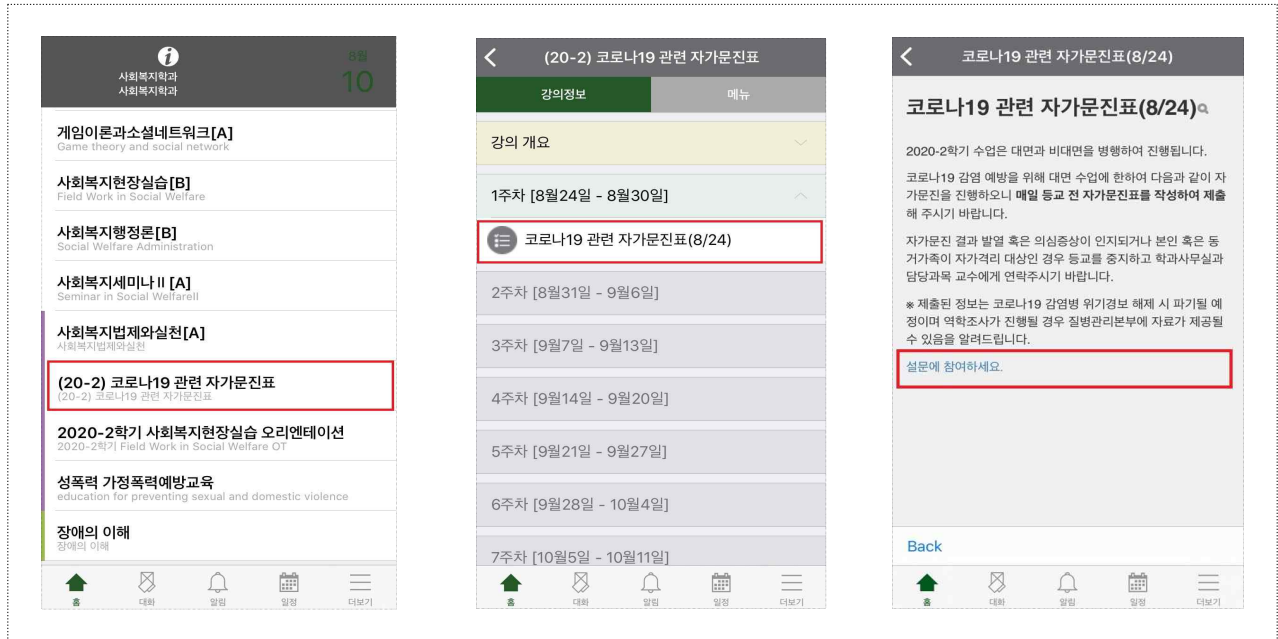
사회복지학과
사회복지학과
8월
10

게임이론과소셜네트워크[A]
Game theory and social network

사회복지현장실습[B]
Field Work in Social Welfare

사회복지행정론[B]
Social Welfare Administration

사회복지세미나 II [A]
Seminar in Social WelfareII

사회복지법제와실천[A]
사회복지법제와실천

(20-2) 코로나19 관련 자가문진표
(20-2) 코로나19 관련 자가문진표

2020-2학기 사회복지현장실습 오리엔테이션
2020-2학기 Field Work in Social Welfare OT

성폭력 가정폭력예방교육
education for preventing sexual and domestic violence

장애의 이해
장애의 이해

홈 대화 알림 일정 더보기

(20-2) 코로나19 관련 자가문진표
강의정보 메뉴
강의 개요
1주차 [8월24일 - 8월30일]
코로나19 관련 자가문진표(8/24)
2주차 [8월31일 - 9월6일]
3주차 [9월7일 - 9월13일]
4주차 [9월14일 - 9월20일]
5주차 [9월21일 - 9월27일]
6주차 [9월28일 - 10월4일]
7주차 [10월5일 - 10월11일]
홈 대화 알림 일정 더보기

코로나19 관련 자가문진표(8/24)
코로나19 관련 자가문진표(8/24)

2020-2학기 수업은 대면과 비대면을 병행하여 진행됩니다.

코로나19 감염 예방을 위해 대면 수업에 한하여 다음과 같이 자가문진을 진행하오니 **매일 등교 전 자가문진표를 작성하여 제출**해 주시기 바랍니다.

자가문진 결과 발열 혹은 의심증상이 인지되거나 본인 혹은 동거가족이 자가격리 대상인 경우 등교를 중지하고 학과사무실과 담당과목 교수에게 연락주시기 바랍니다.

※ 제출된 정보는 코로나19 감염병 위기경보 해제 시 파기될 예정이며 역학조사가 진행될 경우 질병관리본부에 자료가 제공될 수 있음을 알려드립니다.

설문에 참여하세요.

Back
홈 대화 알림 일정 더보기